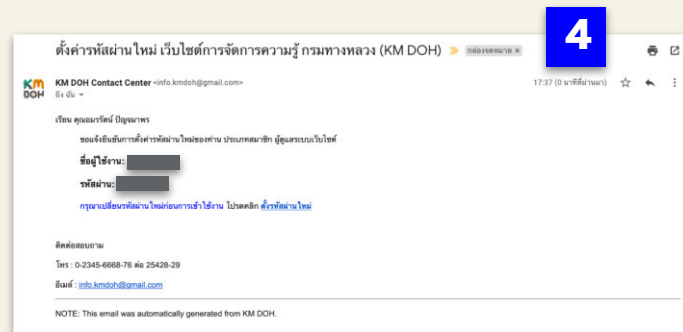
ตั้งค่ารหัสผ่านใหม่ เว็บไซต์การจัดการความรู้ กรมทางหลวง (KM DOH)

กล่องจดหมาย ×

4

KM DOH

KM DOH Contact Center <info.kmdoh@gmail.com>
ถึง ฉัน

17:37 (0 นาทีที่ผ่านมา)

เรียน คุณอมรรัตน์ ปัญญาพร

ขอแจ้งยืนยันการตั้งค่ารหัสผ่านใหม่ของท่าน ประเภทสมาชิก ผู้ดูแลระบบเว็บไซต์

ชื่อผู้ใช้งาน:

รหัสผ่าน:

กรุณาเปลี่ยนรหัสผ่านใหม่ก่อนการเข้าใช้งาน โปรดคลิก ตั้งรหัสผ่านใหม่

ติดต่อสอบถาม

โทร : 0-2345-6668-76 ต่อ 25428-29

อีเมล์ : info.kmdoh@gmail.com

NOTE: This email was automatically generated from KM DOH.